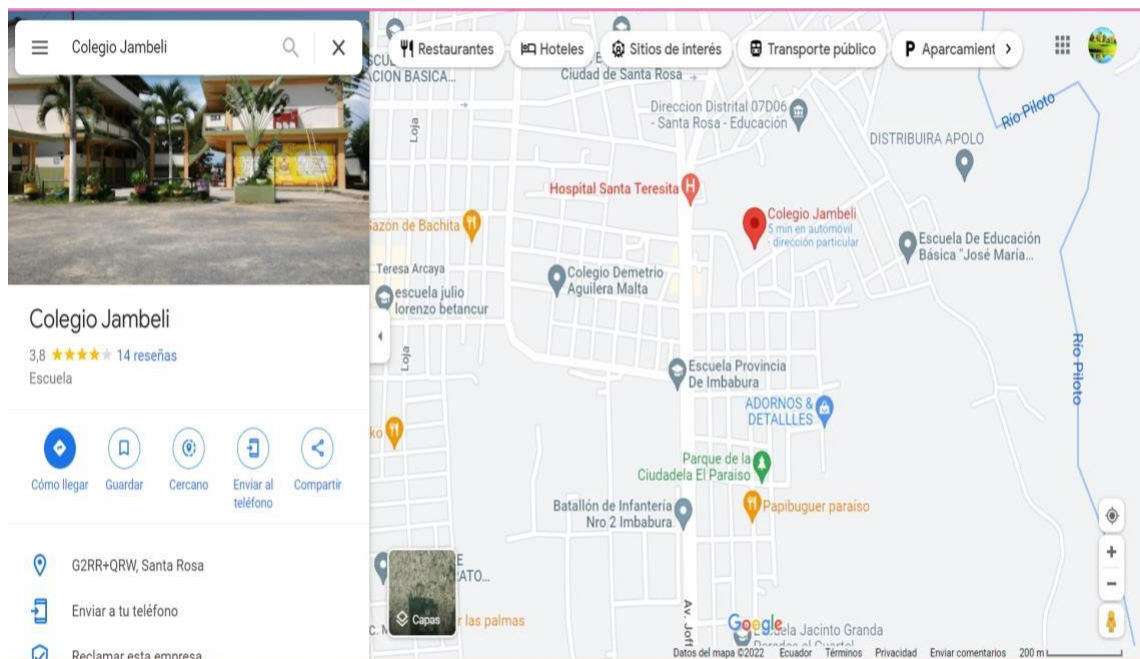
Colegio Jambeli

Restaurantes Hoteles Sitios de interés Transporte público Aparcamient

Colegio Jambeli
3,8 ★★★★ 14 reseñas
Escuela

Cómo llegar Guardar Cercano Enviar al teléfono Compartir

G2RR+QRW, Santa Rosa

Enviar a tu teléfono

Reclamar esta empresa

ESCU CACION BASICA...
Ciudad de Santa Rosa
Direccion Distrital 07D06 - Santa Rosa - Educación
DISTRIBUIRA APOLO
Rio Piloto
Loja
Hospital Santa Teresita
Colegio Jambeli
5 min en automóvil dirección particular
Sazón de Bachita
Escuela De Educación Básica "José María...
Teresa Arcaya
Colegio Demetrio Aguilera Malta
escuela julio lorenzo betancur
Rio Piloto
Loja
Escuela Provincia De Imbabura
ADORNOS & DETALLLES
Parque de la Ciudadela El Paraiso
Papibuguer paraíso
Batallón de Infantería Nro 2 Imbabura
E ATO...
Capas
las palmas
Av. Jofr
Escuela Jacinto Granda
Google
Datos del mapa ©2022 Ecuador Términos Privacidad Enviar comentarios 200 m